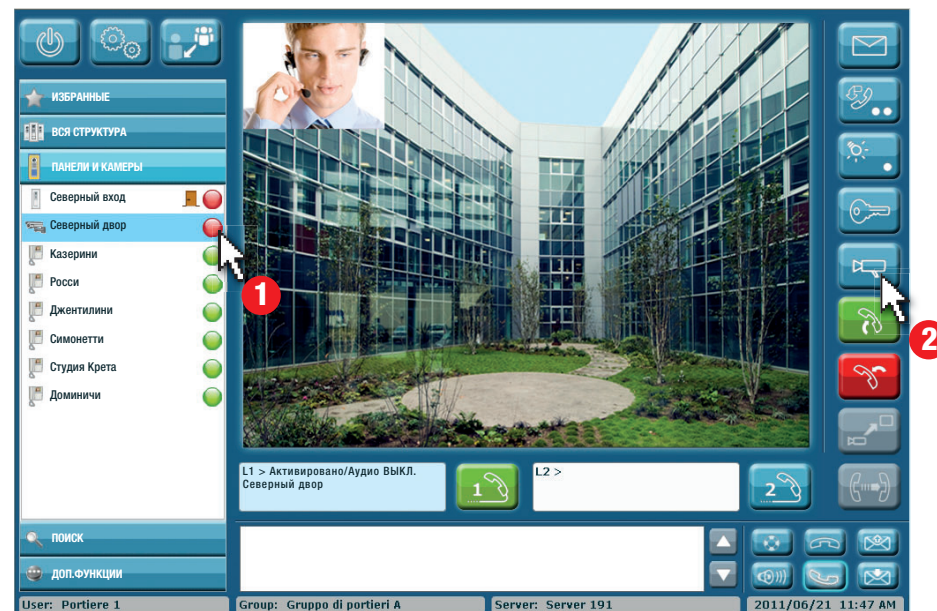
ИЗБРАННЫЕ
ВСЯ СТРУКТУРА
ПАНЕЛИ И КАМЕРЫ
Северный вход
Северный двор
Казерини
Росси
Джентилини
Симонетти
Студия Крета
Доминичи

1

2

L1 > Активировано/Аудио ВЫКЛ.
Северный двор

1

L2 >

2

ПОИСК
ДОП.ФУНКЦИИ

User: Portiere 1
Group: Gruppo di portieri A
Server: Server 191
2011/06/21 11:47 AM